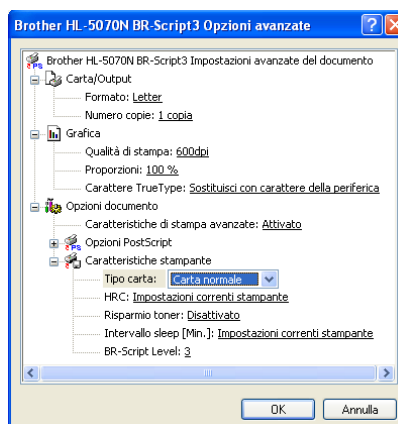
Brother HL-5070N BR-Script3 Opzioni avanzate

Brother HL-5070N BR-Script3 Impostazioni avanzate del documento
Carta/Output
Formato: Letter
Numero copie: 1 copia
Grafica
Qualità di stampa: 600dpi
Proporzioni: 100 %
Carattere TrueType: Sostituisci con carattere della periferica
Opzioni documento
Caratteristiche di stampa avanzate: Attivato
Opzioni PostScript
Caratteristiche stampante
Tipo carta: Carta normale
HRC: Impostazioni correnti stampante
Risparmio toner: Disattivato
Intervallo sleep [Min.]: Impostazioni correnti stampante
BR-Script Level: 3

OK
Annulla